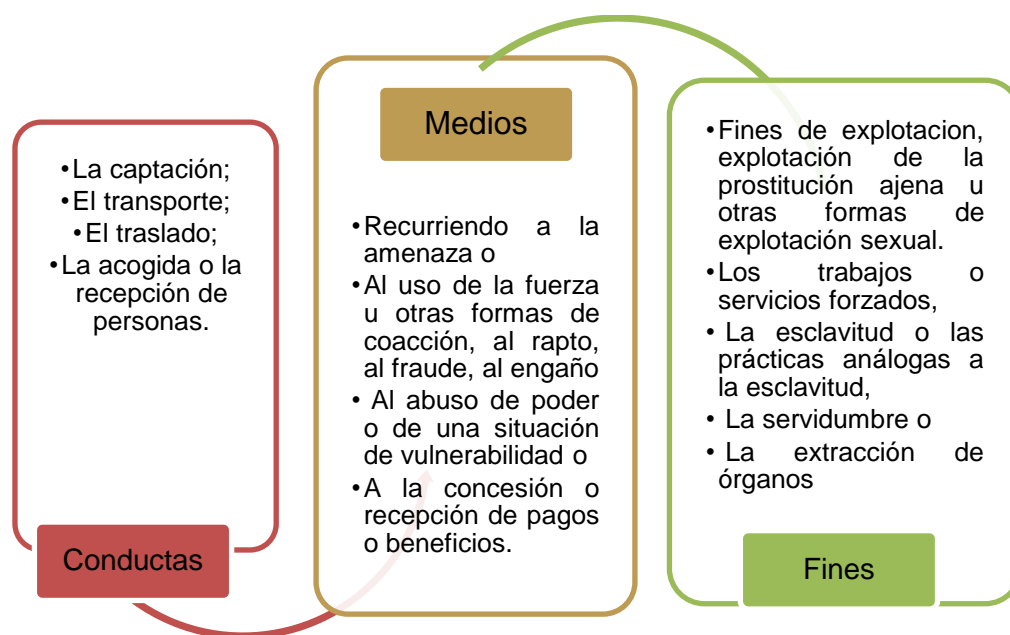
•La captación;
•El transporte;
•El traslado;
•La acogida o la recepción de personas.

Conductas

Medios

•Recurriendo a la amenaza o
•Al uso de la fuerza u otras formas de coacción, al rapto, al fraude, al engaño
• Al abuso de poder o de una situación de vulnerabilidad o
•A la concesión o recepción de pagos o beneficios.

•Fines de explotacion, explotación de la prostitución ajena u otras formas de explotación sexual.
•Los trabajos o servicios forzados,
• La esclavitud o las prácticas análogas a la esclavitud,
• La servidumbre o
• La extracción de órganos

Fines